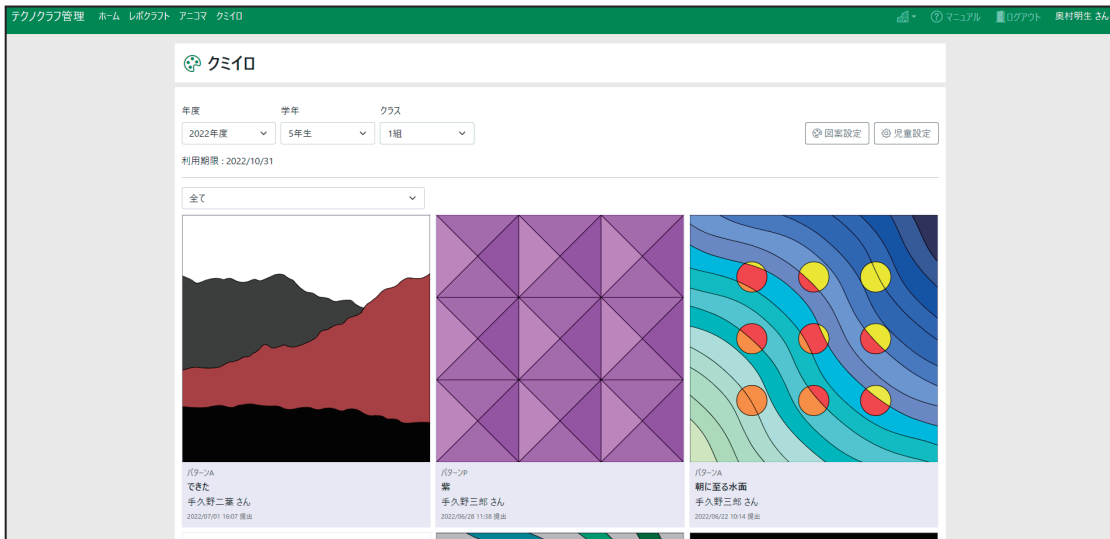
テクノクラフ管理 ホーム レポクラフト アニコマ クミイロ

マニュアル ログアウト 奥村明生 さん

クミイロ

年度
2022年度

学年
5年生

クラス
1組

図案設定 児童設定

利用期限：2022/10/31

全て

パターンA
できた
手久野二葉 さん
2022/07/01 16:07 提出

パターンP
紫
手久野三郎 さん
2022/06/28 11:38 提出

パターンA
朝に至る水面
手久野三郎 さん
2022/06/22 10:14 提出